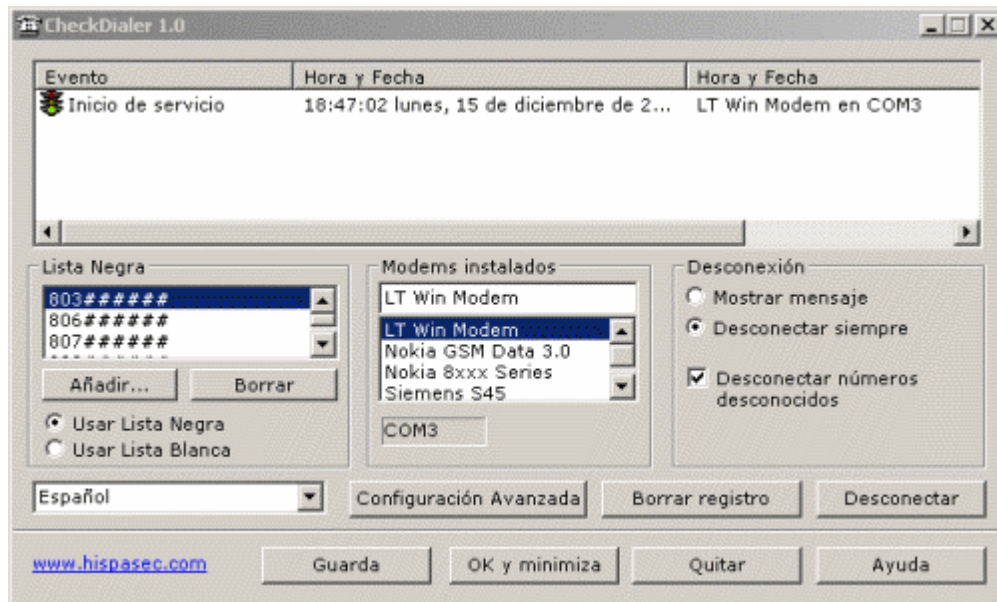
CheckDialer 1.0

| Evento | Hora y Fecha | Hora y Fecha |
|---|---|---|
| Inicio de servicio | 18:47:02 lunes, 15 de diciembre de 2... | LT Win Modem en COM3 |

Lista Negra
803######
806######
807######
Añadir...
Borrar
Usar Lista Negra
Usar Lista Blanca

Modems instalados
LT Win Modem
LT Win Modem
Nokia GSM Data 3.0
Nokia 8xxx Series
Siemens S45
COM3

Desconexión
Mostrar mensaje
Desconectar siempre
Desconectar números desconocidos

Español
Configuración Avanzada
Borrar registro
Desconectar

www.hispasec.com
Guarda
OK y minimiza
Quitar
Ayuda